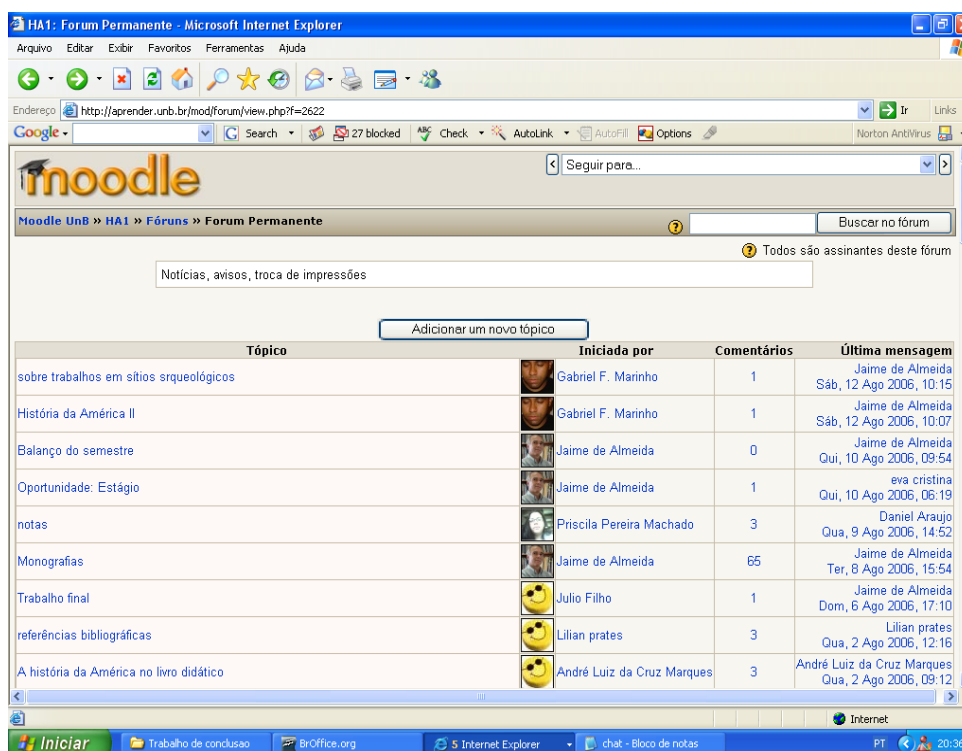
HA1: Forum Permanente - Microsoft Internet Explorer

Arquivo Editar Exibir Favoritos Ferramentas Ajuda

Endereço http://aprender.unb.br/mod/forum/view.php?f=2622 Ir Links

Google Search 27 blocked Check AutoLink AutoFill Options Norton AntiVirus

moodle

Seguir para...

Moodle UnB » HA1 » Fóruns » Forum Permanente

Buscar no fórum

Todos são assinantes deste fórum

Notícias, avisos, troca de impressões

Adicionar um novo tópico

| Tópico | Iniciada por | Comentários | Última mensagem |
|---|---|---|---|
| sobre trabalhos em sítios srqueológicos | Gabriel F. Marinho | 1 | Jaime de Almeida Sáb, 12 Ago 2006, 10:15 |
| História da América II | Gabriel F. Marinho | 1 | Jaime de Almeida Sáb, 12 Ago 2006, 10:07 |
| Balanço do semestre | Jaime de Almeida | 0 | Jaime de Almeida Qui, 10 Ago 2006, 09:54 |
| Oportunidade: Estágio | Jaime de Almeida | 1 | eva cristina Qui, 10 Ago 2006, 06:19 |
| notas | Priscila Pereira Machado | 3 | Daniel Araujo Qua, 9 Ago 2006, 14:52 |
| Monografias | Jaime de Almeida | 65 | Jaime de Almeida Ter, 8 Ago 2006, 15:54 |
| Trabalho final | Julio Filho | 1 | Jaime de Almeida Dom, 6 Ago 2006, 17:10 |
| referências bibliográficas | Lilian prates | 3 | Lilian prates Qua, 2 Ago 2006, 12:16 |
| A história da América no livro didático | André Luiz da Cruz Marques | 3 | André Luiz da Cruz Marques Qua, 2 Ago 2006, 09:12 |

Internet

Iniciar Trabalho de conclusao BrOffice.org 5 Internet Explorer chat - Bloco de notas PT 20:36